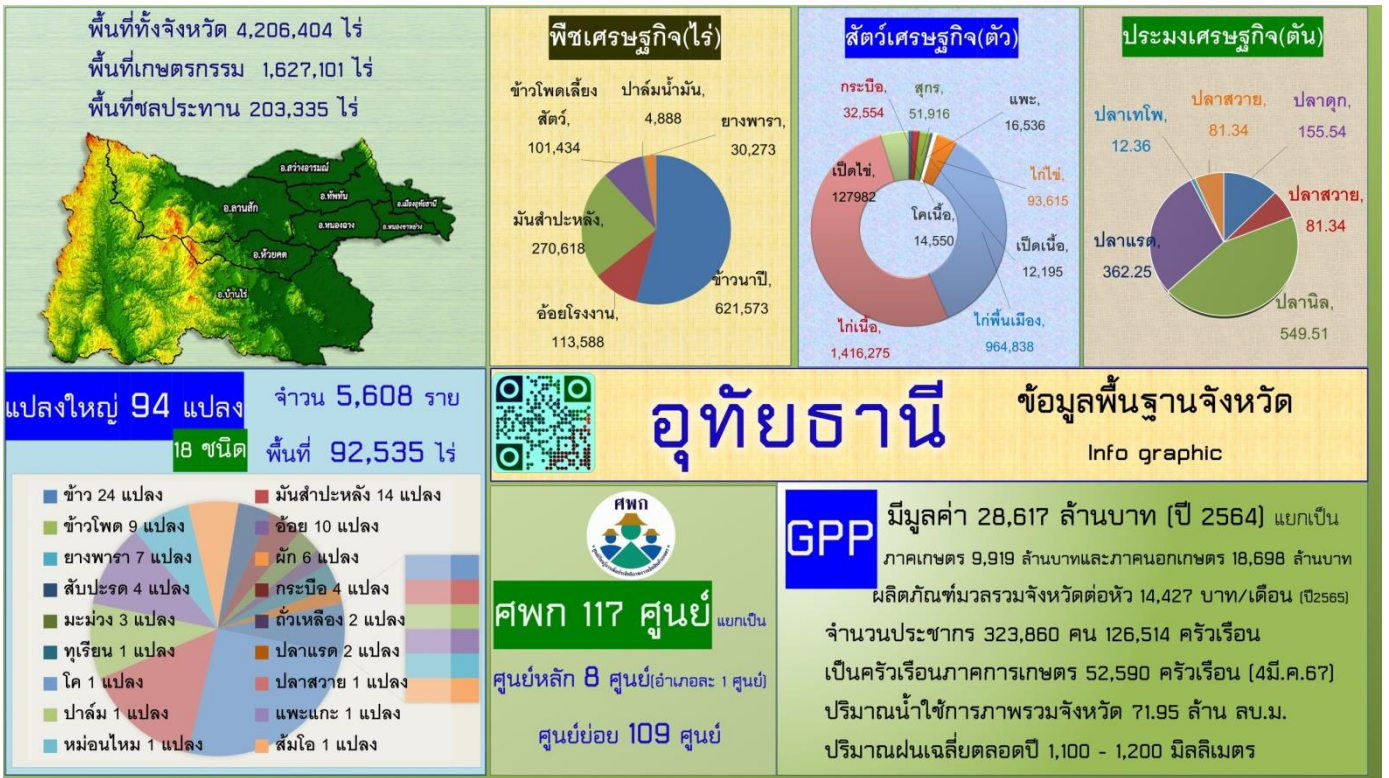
พื้นที่ทั้งจังหวัด 4,206,404 ไร่
พื้นที่เกษตรกรรม 1,627,101 ไร่
พื้นที่ชลประทาน 203,335 ไร่

อ.สว่างอารมณ์
อ.ทัพทัน
อ.ลานสัก
อ.เมืองอุทัยธานี
อ.หนองฉาง
อ.หนองขาหย่าง
อ.ห้วยคต
อ.บ้านไร่

พืชเศรษฐกิจ(ไร่)
ข้าวโพดเลี้ยงสัตว์, 101,434
ปาล์มน้ำมัน, 4,888
ยางพารา, 30,273
มันสำปะหลัง, 270,618
ข้าวนาปี, 621,573
อ้อยโรงงาน, 113,588

สัตว์เศรษฐกิจ(ตัว)
กระบือ, 32,554
สุกร, 51,916
แพะ, 16,536
เป็ดไข่, 127982
ไก่ไข่, 93,615
โคเนื้อ, 14,550
เป็ดเนื้อ, 12,195
ไก่เนื้อ, 1,416,275
ไก่พื้นเมือง, 964,838

ประมงเศรษฐกิจ(ตัน)
ปลาเทโพ, 12.36
ปลาสวาย, 81.34
ปลาดุก, 155.54
ปลาสวาย, 81.34
ปลาแรด, 362.25
ปลานิล, 549.51

แปลงใหญ่ 94 แปลง
จำวน 5,608 ราย
18 ชนิด
พื้นที่ 92,535 ไร่

ข้าว 24 แปลง
มันสำปะหลัง 14 แปลง
ข้าวโพด 9 แปลง
อ้อย 10 แปลง
ยางพารา 7 แปลง
ผัก 6 แปลง
สับปะรด 4 แปลง
กระบือ 4 แปลง
มะม่วง 3 แปลง
ถั่วเหลือง 2 แปลง
ทุเรียน 1 แปลง
ปลาแรด 2 แปลง
โค 1 แปลง
ปลาสวาย 1 แปลง
ปาล์ม 1 แปลง
แพะแกะ 1 แปลง
หม่อนไหม 1 แปลง
ส้มโอ 1 แปลง

อุทัยธานี
ข้อมูลพื้นฐานจังหวัด
Info graphic

ศพก
ศพก 117 ศูนย์ แยกเป็น
ศูนย์หลัก 8 ศูนย์(อำเภอละ 1 ศูนย์)
ศูนย์ย่อย 109 ศูนย์

GPP มีมูลค่า 28,617 ล้านบาท (ปี 2564) แยกเป็น
ภาคเกษตร 9,919 ล้านบาทและภาคนอกเกษตร 18,698 ล้านบาท
ผลิตภัณฑ์มวลรวมจังหวัดต่อหัว 14,427 บาท/เดือน (ปี2565)
จำนวนประชากร 323,860 คน 126,514 ครัวเรือน
เป็นครัวเรือนภาคการเกษตร 52,590 ครัวเรือน (4มี.ค.67)
ปริมาณน้ำใช้การภาพรวมจังหวัด 71.95 ล้าน ลบ.ม.
ปริมาณฝนเฉลี่ยตลอดปี 1,100 - 1,200 มิลลิเมตร